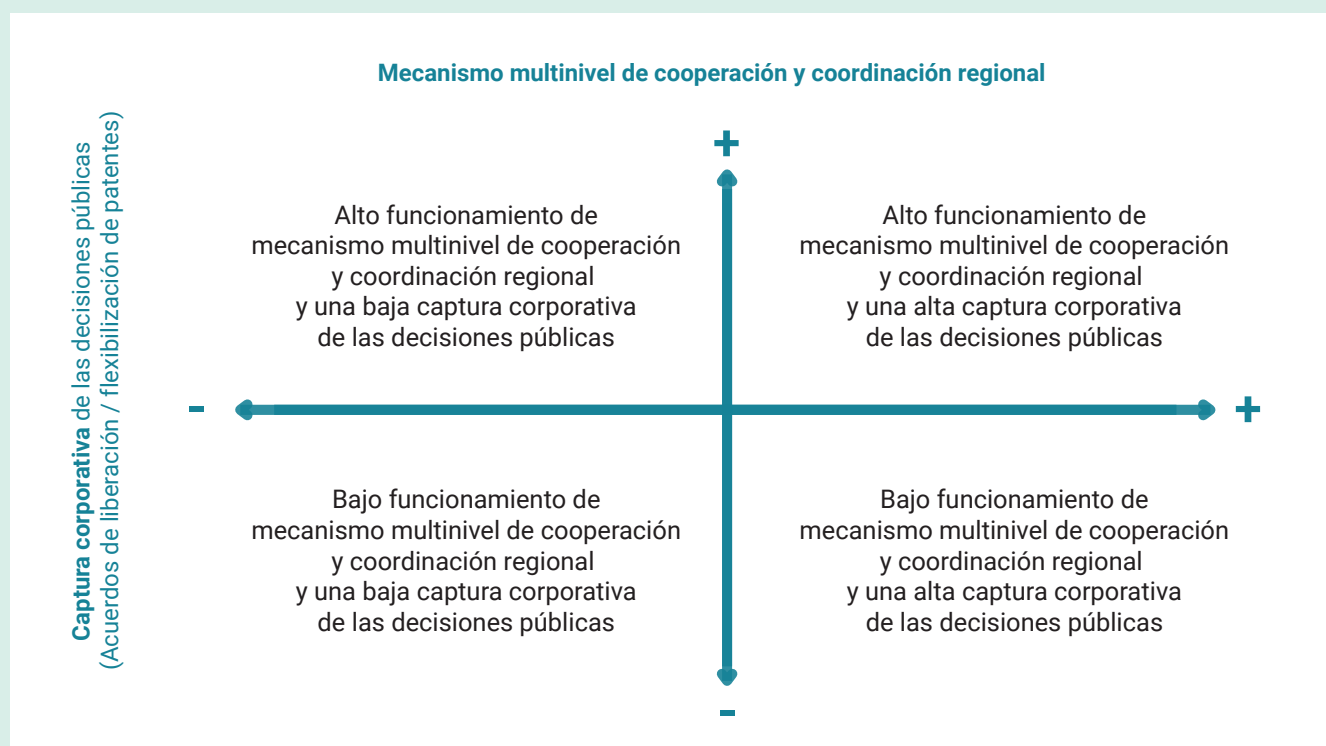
Mecanismo multinivel de cooperación y coordinación regional

Captura corporativa de las decisiones públicas (Acuerdos de liberación / flexibilización de patentes)

+

Alto funcionamiento de mecanismo multinivel de cooperación y coordinación regional y una baja captura corporativa de las decisiones públicas

Alto funcionamiento de mecanismo multinivel de cooperación y coordinación regional y una alta captura corporativa de las decisiones públicas

-

+

Bajo funcionamiento de mecanismo multinivel de cooperación y coordinación regional y una baja captura corporativa de las decisiones públicas

Bajo funcionamiento de mecanismo multinivel de cooperación y coordinación regional y una alta captura corporativa de las decisiones públicas

-